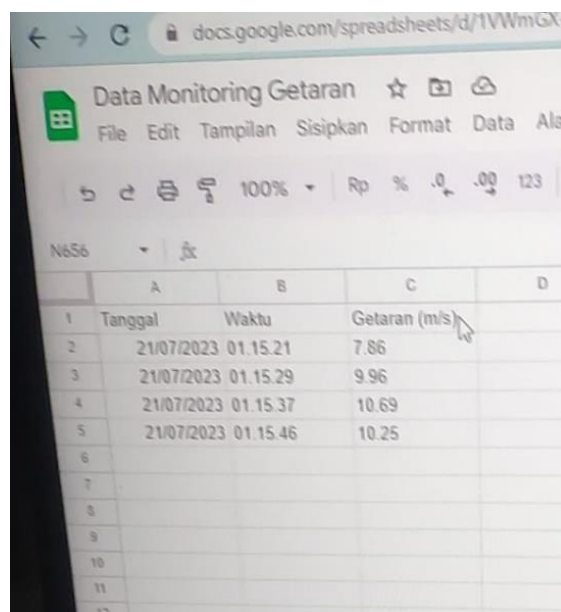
docs.google.com/spreadsheets/d/1VWmGX

Data Monitoring Getaran

File Edit Tampilan Sisipkan Format Data Ala

100% Rp % .0 .00 123

N656 fx

| | A | B | C | D |
|---|---|---|---|---|
| 1 | Tanggal | Waktu | Getaran (m/s) | |
| 2 | 21/07/2023 | 01.15.21 | 7.86 | |
| 3 | 21/07/2023 | 01.15.29 | 9.96 | |
| 4 | 21/07/2023 | 01.15.37 | 10.69 | |
| 5 | 21/07/2023 | 01.15.46 | 10.25 | |
| 6 | | | | |
| 7 | | | | |
| 8 | | | | |
| 9 | | | | |
| 10 | | | | |
| 11 | | | | |